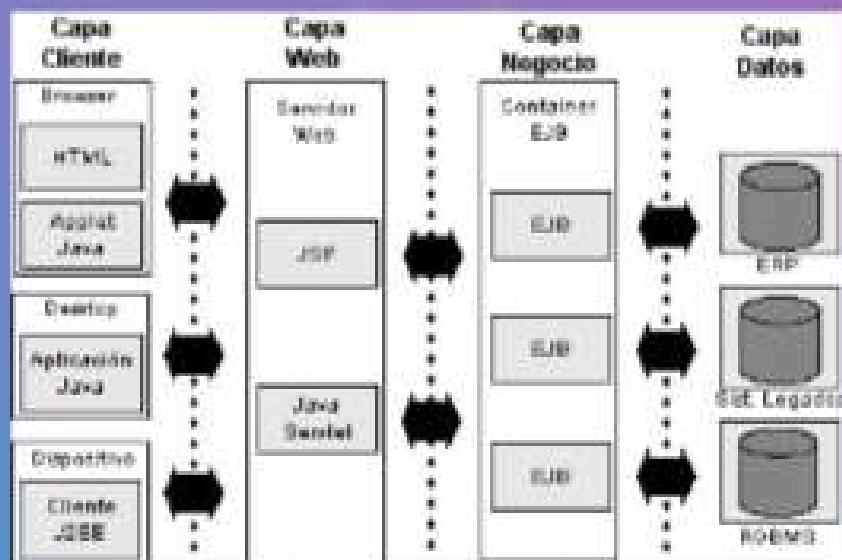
Capa Cliente

Browser

HTML

Applet Java

Desktop

Aplicación Java

Dispositivo

Cliente J2EE

Capa Web

Servidor Web

JSP

Java Servlet

Capa Negocio

Container EJB

EJB

EJB

EJB

Capa Datos

ERP

Sist. Legados

RDBMS